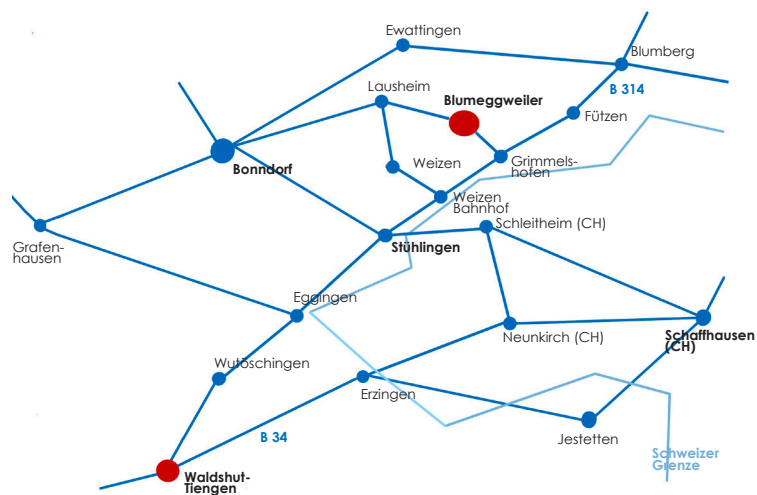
Ewattingen
Blumberg
B 314
Lausheim
Blumeggweiler
Fützen
Weizen
Grimmelshofen
Bonndorf
Weizen Bahnhof
Schleitheim (CH)
Grafenhausen
Stühlingen
Eggingen
Schaffhausen (CH)
Neunkirch (CH)
Wutöschingen
Erzingen
B 34
Jestetten
Schweizer Grenze
Waldshut-Tiengen